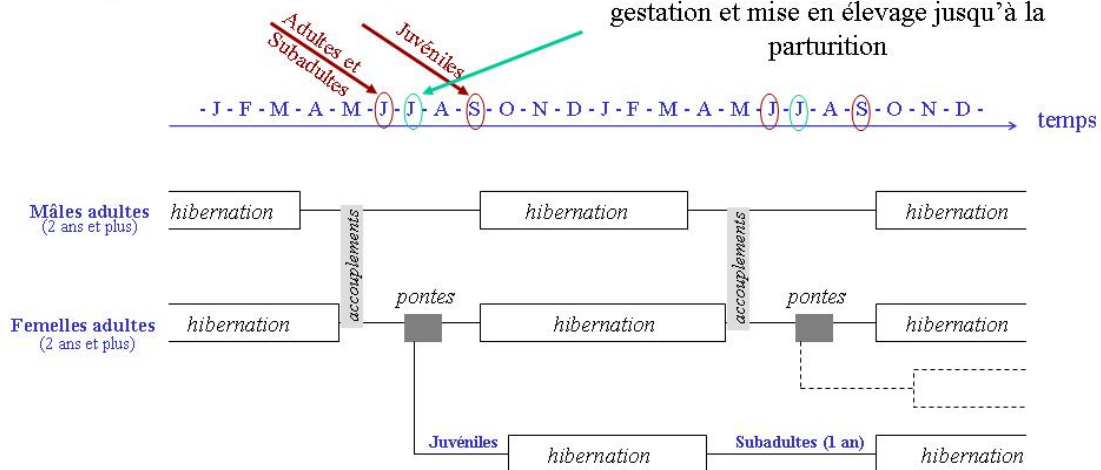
gestation et mise en élevage jusqu'à la parturition

Adultes et Subadultes

Juvéniles

- J - F - M - A - M - J - J - A - S - O - N - D - J - F - M - A - M - J - J - A - S - O - N - D -

temps

Mâles adultes
(2 ans et plus)

hibernation

hibernation

hibernation

accouplements

accouplements

pontes

pontes

Femelles adultes
(2 ans et plus)

hibernation

hibernation

hibernation

Juvéniles

hibernation

Subadultes (1 an)

hibernation